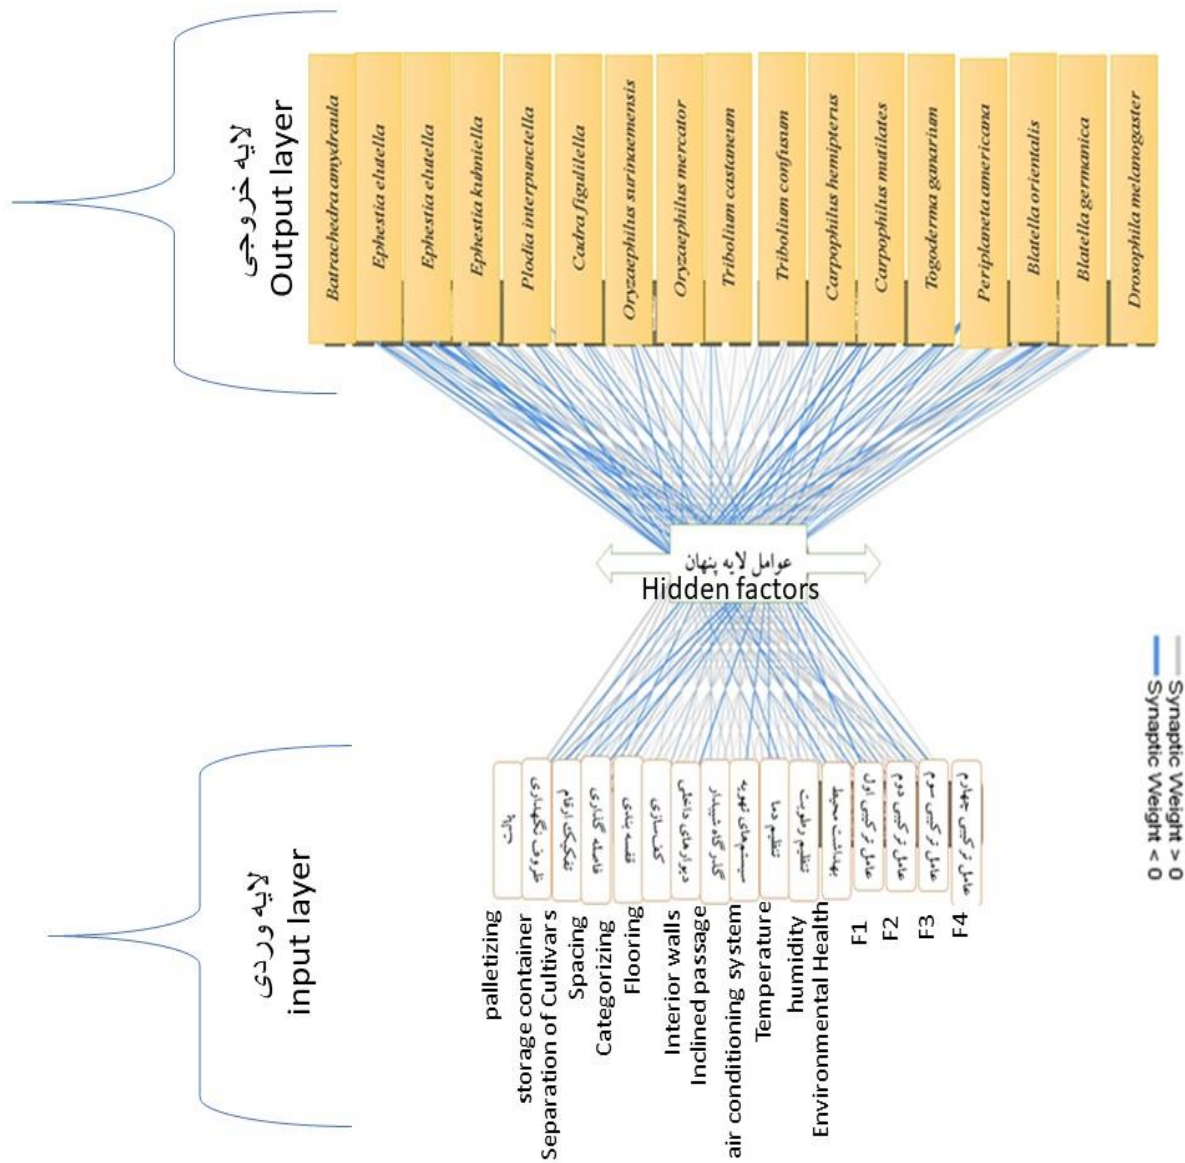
لایه خروجی
Output layer

Batrachedra amydraula
Ephestia elutella
Ephestia elutella
Ephestia kuhniella
Plodia interpunctella
Cadra figulilella
Oryzaephilus surinamensis
Oryzaephilus mercator
Tribolium castaneum
Tribolium confusum
Carpophilus hemipterus
Carpophilus mutilates
Togoderma ganarium
Periplaneta americana
Blatella orientalis
Blatella germanica
Drosophila melanogaster

عوامل لایه پنهان
Hidden factors

Synaptic Weight > 0
Synaptic Weight < 0

لایه ورودی
input layer

پالت
ظروف نگهداری
تفکیک ارقام
فاصله گذاری
طبقه بندی
کف سازی
دیوارهای داخلی
گذرگاه شیبدار
سیستم های تهویه
تنظیم دما
تنظیم رطوبت
بهداشت محیط
عامل ترکیبی اول
عامل ترکیبی دوم
عامل ترکیبی سوم
عامل ترکیبی چهارم

palletizing
storage container
Separation of Cultivars
Spacing
Categorizing
Flooring
Interior walls
Inclined passage
air conditioning system
Temperature
humidity
Environmental Health
F1
F2
F3
F4